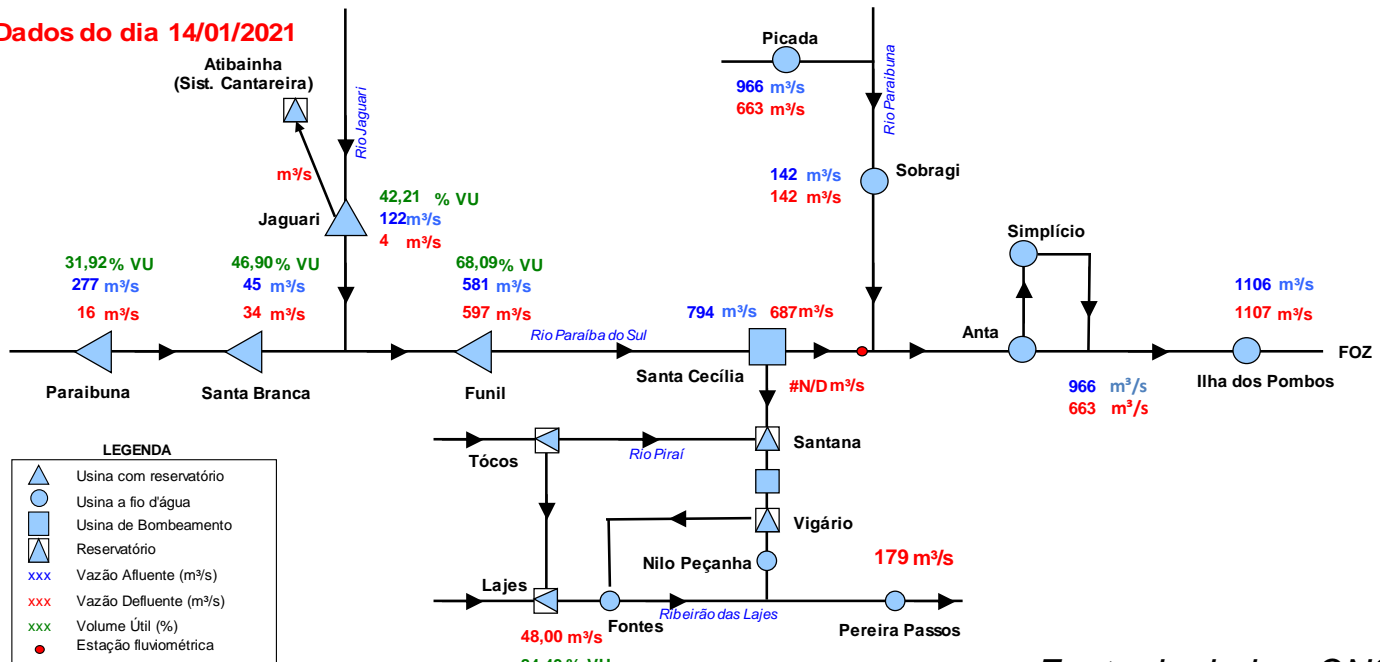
Dados do dia 14/01/2021

Atibainha (Sist. Cantareira)

m³/s

Rio Jaguari

Jaguari

42,21 % VU
122 m³/s
4 m³/s

Picada
966 m³/s
663 m³/s

Rio Paraibuna

142 m³/s
142 m³/s
Sobragi

Simplício

31,92 % VU
277 m³/s
16 m³/s

46,90 % VU
45 m³/s
34 m³/s

68,09 % VU
581 m³/s
597 m³/s

794 m³/s 687 m³/s

1106 m³/s
1107 m³/s

Rio Paraíba do Sul

Anta

FOZ

Paraibuna

Santa Branca

Funil

Santa Cecília

#N/D m³/s

966 m³/s
663 m³/s

Ilha dos Pombos

LEGENDA
Usina com reservatório
Usina a fio d'água
Usina de Bombeamento
Reservatório
xxx Vazão Afluente (m³/s)
xxx Vazão Defluente (m³/s)
xxx Volume Útil (%)
Estação fluviométrica

Tócos

Rio Piraí

Santana

Vigário

Nilo Peçanha

179 m³/s

Lajes

48,00 m³/s

Fontes

Ribeirão das Lajes

Pereira Passos

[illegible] % VU

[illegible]